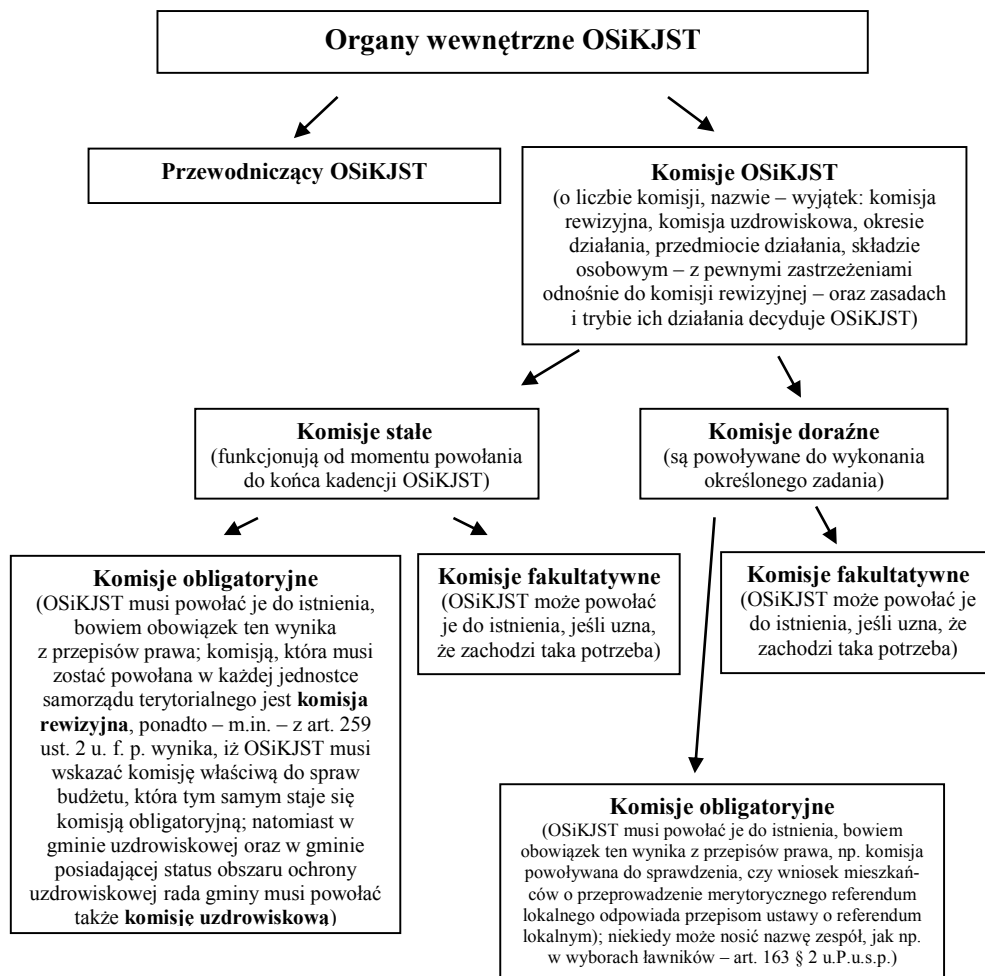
Organy wewnętrzne OSiKJST

Przewodniczący OSiKJST

Komisje OSiKJST
(o liczbie komisji, nazwie – wyjątek: komisja rewizyjna, komisja uzdrowiskowa, okresie działania, przedmiocie działania, składzie osobowym – z pewnymi zastrzeżeniami odnośnie do komisji rewizyjnej – oraz zasadach i trybie ich działania decyduje OSiKJST)

Komisje stałe
(funkcjonują od momentu powołania do końca kadencji OSiKJST)

Komisje doraźne
(są powoływane do wykonania określonego zadania)

Komisje obligatoryjne
(OSiKJST musi powołać je do istnienia, bowiem obowiązek ten wynika z przepisów prawa; komisją, która musi zostać powołana w każdej jednostce samorządu terytorialnego jest **komisja rewizyjna**, ponadto – m.in. – z art. 259 ust. 2 u. f. p. wynika, iż OSiKJST musi wskazać komisję właściwą do spraw budżetu, która tym samym staje się komisją obligatoryjną; natomiast w gminie uzdrowiskowej oraz w gminie posiadającej status obszaru ochrony uzdrowiskowej rada gminy musi powołać także **komisję uzdrowiskową**)

Komisje fakultatywne
(OSiKJST może powołać je do istnienia, jeśli uzna, że zachodzi taka potrzeba)

Komisje fakultatywne
(OSiKJST może powołać je do istnienia, jeśli uzna, że zachodzi taka potrzeba)

Komisje obligatoryjne
(OSiKJST musi powołać je do istnienia, bowiem obowiązek ten wynika z przepisów prawa, np. komisja powoływana do sprawdzenia, czy wniosek mieszkańców o przeprowadzenie merytorycznego referendum lokalnego odpowiada przepisom ustawy o referendum lokalnym); niekiedy może nosić nazwę zespół, jak np. w wyborach ławników – art. 163 § 2 u.P.u.s.p.)